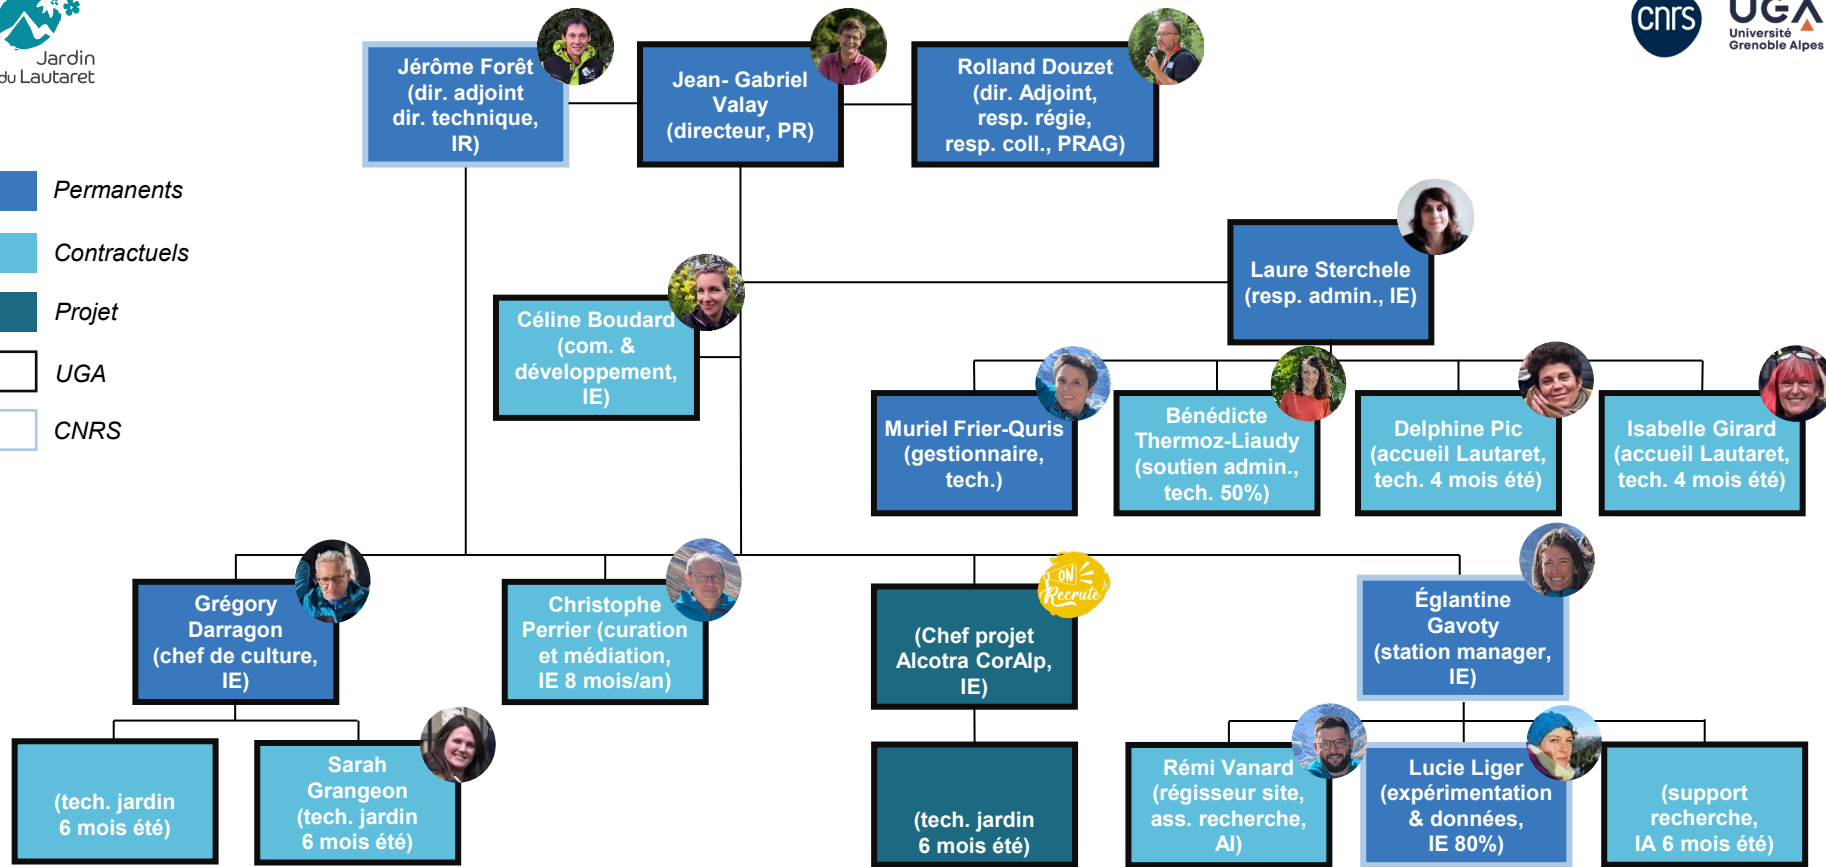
Jardin du Lautaret

cnrs

UGA Université Grenoble Alpes

Permanents

Contractuels

Projet

UGA

CNRS

Jérôme Forêt (dir. adjoint dir. technique, IR)

Jean- Gabriel Valay (directeur, PR)

Rolland Douzet (dir. Adjoint, resp. régie, resp. coll., PRAG)

Laure Sterchele (resp. admin., IE)

Céline Boudard (com. & développement, IE)

Muriel Frier-Quris (gestionnaire, tech.)

Bénédicte Thermoz-Liaudy (soutien admin., tech. 50%)

Delphine Pic (accueil Lautaret, tech. 4 mois été)

Isabelle Girard (accueil Lautaret, tech. 4 mois été)

Grégory Darragon (chef de culture, IE)

Christophe Perrier (curation et médiation, IE 8 mois/an)

ON Recrute

(Chef projet Alcotra CorAlp, IE)

Églantine Gavoty (station manager, IE)

(tech. jardin 6 mois été)

Sarah Grangeon (tech. jardin 6 mois été)

(tech. jardin 6 mois été)

Rémi Vanard (régisseur site, ass. recherche, AI)

Lucie Liger (expérimentation & données, IE 80%)

(support recherche, IA 6 mois été)